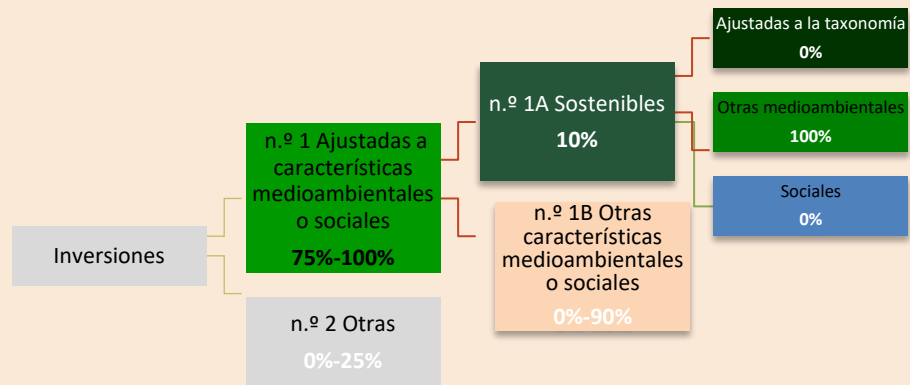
Inversiones

n.º 1 Ajustadas a características medioambientales o sociales
75%-100%

n.º 2 Otras
0%-25%

n.º 1A Sostenibles
10%

n.º 1B Otras características medioambientales o sociales
0%-90%

Ajustadas a la taxonomía
0%

Otras medioambientales
100%

Sociales
0%